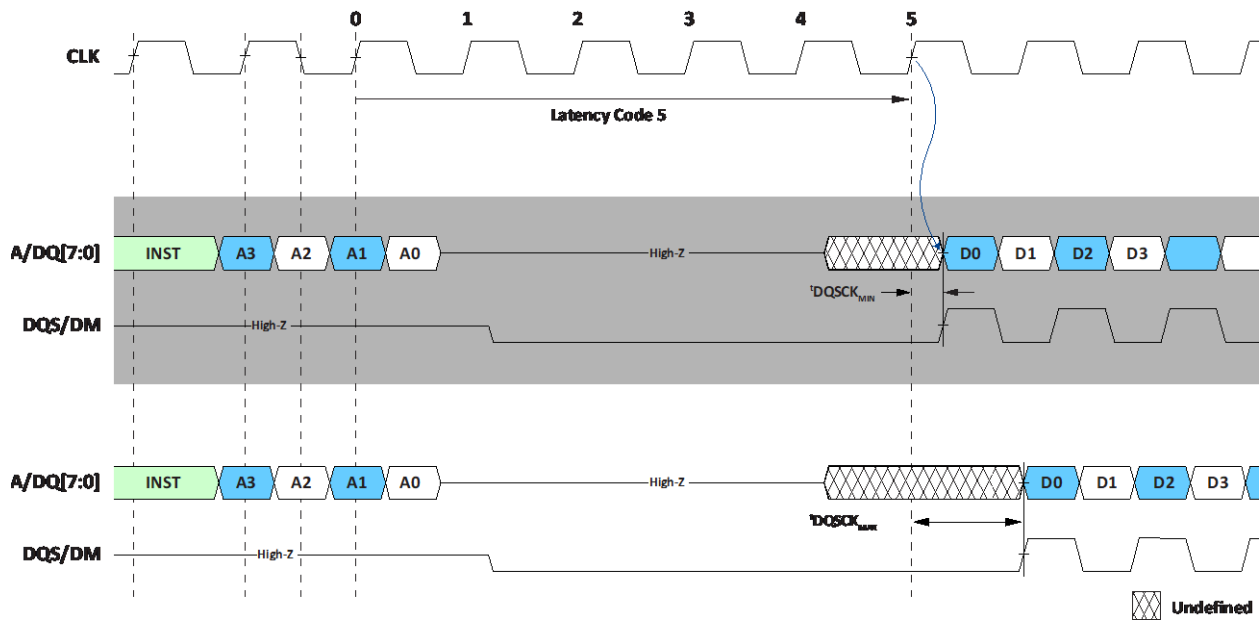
0 1 2 3 4 5

CLK

Latency Code 5

A/DQ[7:0]

INST A3 A2 A1 A0 High-Z D0 D1 D2 D3

$^{t}DQSCK_{MIN}$

DQS/DM

High-Z

A/DQ[7:0]

INST A3 A2 A1 A0 High-Z D0 D1 D2 D3

$^{t}DQSCK_{MAX}$

DQS/DM

High-Z

Undefined